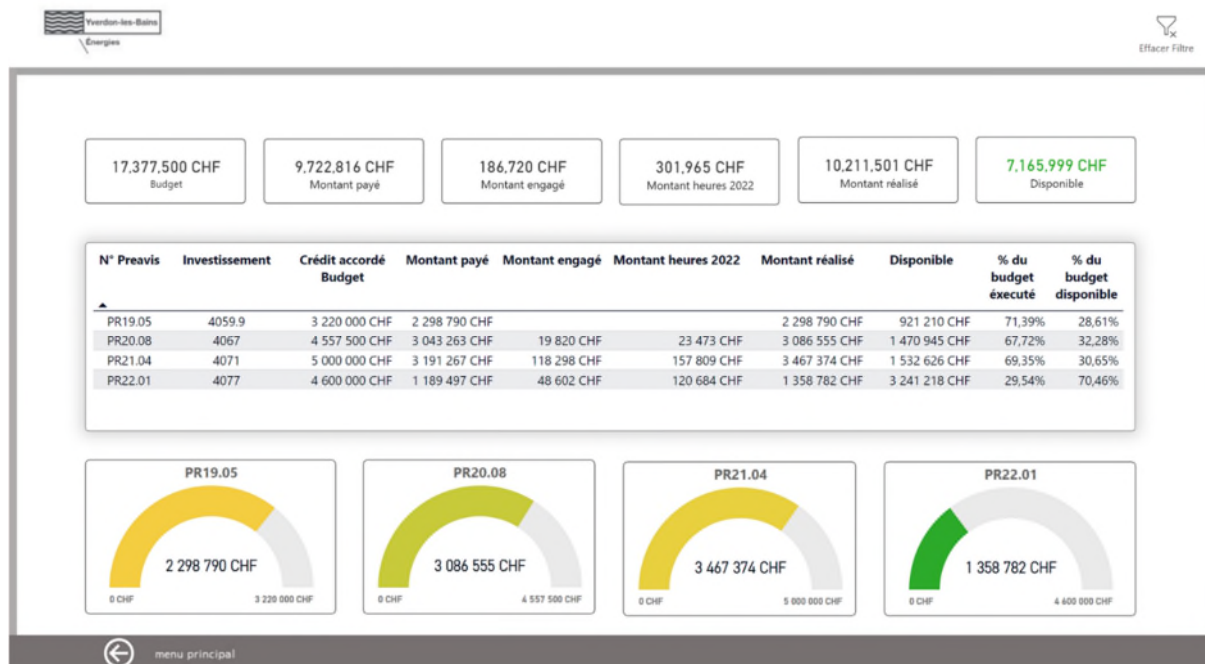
Yverdon-les-Bains
Énergies

Effacer Filtre

17,377,500 CHF
Budget

9,722,816 CHF
Montant payé

186,720 CHF
Montant engagé

301,965 CHF
Montant heures 2022

10,211,501 CHF
Montant réalisé

7,165,999 CHF
Disponible

| N° Preavis | Investissement | Crédit accordé Budget | Montant payé | Montant engagé | Montant heures 2022 | Montant réalisé | Disponible | % du budget exécuté | % du budget disponible |
|---|---|---|---|---|---|---|---|---|---|
| PR19.05 | 4059.9 | 3 220 000 CHF | 2 298 790 CHF | | | 2 298 790 CHF | 921 210 CHF | 71,39% | 28,61% |
| PR20.08 | 4067 | 4 557 500 CHF | 3 043 263 CHF | 19 820 CHF | 23 473 CHF | 3 086 555 CHF | 1 470 945 CHF | 67,72% | 32,28% |
| PR21.04 | 4071 | 5 000 000 CHF | 3 191 267 CHF | 118 298 CHF | 157 809 CHF | 3 467 374 CHF | 1 532 626 CHF | 69,35% | 30,65% |
| PR22.01 | 4077 | 4 600 000 CHF | 1 189 497 CHF | 48 602 CHF | 120 684 CHF | 1 358 782 CHF | 3 241 218 CHF | 29,54% | 70,46% |

PR19.05
2 298 790 CHF
0 CHF
3 220 000 CHF

PR20.08
3 086 555 CHF
0 CHF
4 557 500 CHF

PR21.04
3 467 374 CHF
0 CHF
5 000 000 CHF

PR22.01
1 358 782 CHF
0 CHF
4 600 000 CHF

menu principal